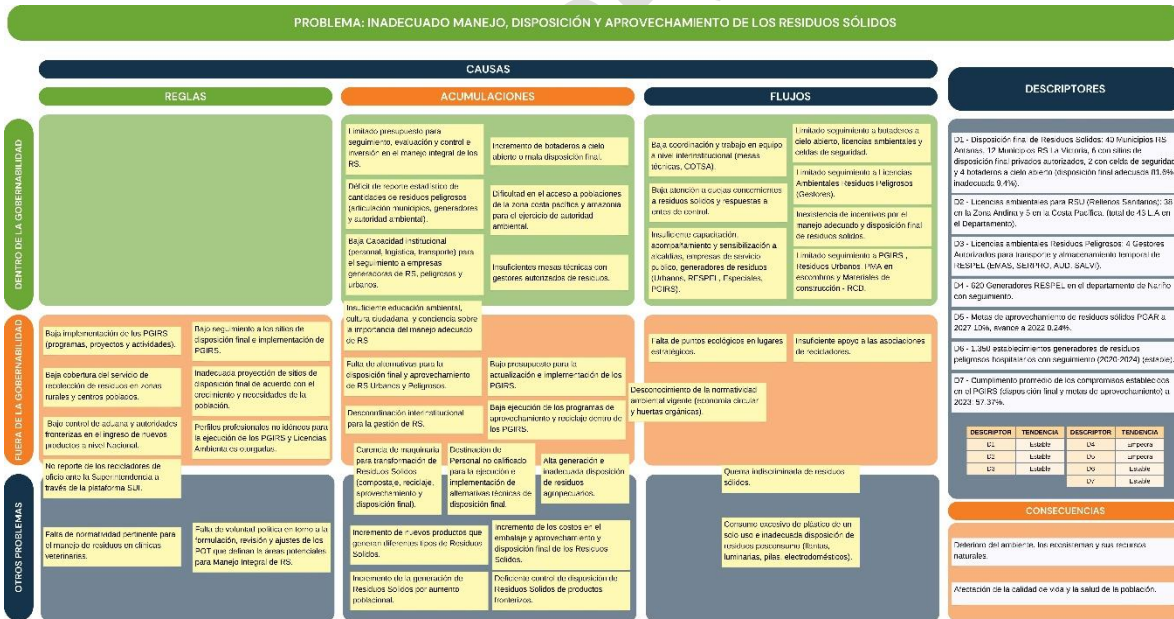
PROBLEMA: INADECUADO MANEJO, DISPOSICIÓN Y APROVECHAMIENTO DE LOS RESIDUOS SÓLIDOS

CAUSAS

REGLAS

ACUMULACIONES

FLUJOS

DESCRIPTORES

DENTRO DE LA GOBERNABILIDAD

Limitado presupuesto para seguimiento, evaluación y control e inversión en el manejo integral de los RS.

Incremento de botaderos a cielo abierto o mala disposición final.

Déficit de reporte estadístico de cantidades de residuos peligrosos (articulación municipios, generadores y autoridad ambiental).

Dificultad en el acceso a poblaciones de la zona costa pacífica y amazonia para el ejercicio de autoridad ambiental.

Baja Capacidad Institucional (personal, logística, transporte) para el seguimiento a empresas generadoras de RS, peligrosos y urbanos.

Insuficientes mesas técnicas con gestores autorizados de residuos.

Baja coordinación y trabajo en equipo a nivel interinstitucional (mesas técnicas, COTSA).

Limitado seguimiento a botaderos a cielo abierto, licencias ambientales y celdas de seguridad.

Baja atención a quejas concernientes a residuos sólidos y respuestas a entes de control.

Limitado seguimiento a Licencias Ambientales Residuos Peligrosos (Gestores).

Insuficiente capacitación acompañamiento y sensibilización a alcaldías, empresas de servicio público, generadores de residuos (Urbanos, RESPEL, Especiales, PCIRS).

Inexistencia de incentivos por el manejo adecuado y disposición final de residuos sólidos.

Limitado seguimiento a PGIRS, Residuos Urbanos - PMA en escombros y Materiales de construcción - RCD.

D1 - Disposición final de Residuos Sólidos: 40 Municipios RS Andinos, 12 Municipios RS La Victoria, 6 con sitios de disposición final privados autorizados, 2 con celda de seguridad y 4 botaderos a cielo abierto (disposición final adecuada 81.8% inadecuada 9.4%).

D2 - Licencias ambientales para RSU (Rellenos Sanitarios): 36 en la Zona Andina y 5 en la Costa Pacífica. (total de 43 LA en el Departamento).

D3 - Licencias ambientales Residuos Peligrosos: 4 Gestores Autorizados para transporte y almacenamiento temporal de RESPEL (EMAS, SERPRO, AUD. SALVI).

D4 - 620 Generadores RESPEL en el departamento de Nariño con seguimiento.

D5 - Metas de aprovechamiento de residuos sólidos PGAR a 2027 10%, avance a 2022 0.24%.

D6 - 1.350 establecimientos generadores de residuos peligrosos hospitalarios con seguimiento (2020-2024) (estable).

D7 - Cumplimiento promedio de los compromisos establecidos en el PGIRS (disposición final y metas de aprovechamiento) a 2023: 57.37%.

| DESCRIPTOR | TENDENCIA | DESCRIPTOR | TENDENCIA |
|---|---|---|---|
| D1 | Estable | D4 | empeora |
| D2 | Estable | D5 | empeora |
| D3 | Estable | D6 | Estable |
| | | D7 | Estable |

FUERA DE LA GOBERNABILIDAD

Baja implementación de los PGIRS (programas, proyectos y actividades).

Bajo seguimiento a los sitios de disposición final e implementación de PGIRS.

Baja cobertura del servicio de recolección de residuos en zonas rurales y centros poblados.

Inadecuada proyección de sitios de disposición final de acuerdo con el crecimiento y necesidades de la población.

Bajo control de aduana y autoridades fronterizas en el ingreso de nuevos productos a nivel Nacional.

Perfiles profesionales no idóneos para la ejecución de los PGIRS y Licencias Ambientales otorgadas.

No reporte de los recicladores de oficio ante la Superintendencia a través de la plataforma SUI.

Insuficiente educación ambiental, cultura ciudadana y conciencia sobre la importancia del manejo adecuado de RS

Falta de alternativas para la disposición final y aprovechamiento de RS Urbanos y Peligrosos.

Bajo presupuesto para la actualización e implementación de los PGIRS.

Desarticulación interinstitucional para la gestión de RS.

Baja ejecución de los programas de aprovechamiento y reciclaje dentro de los PGIRS.

Falta de puntos ecológicos en lugares estratégicos.

Insuficiente apoyo a las asociaciones de recicladores.

Desconocimiento de la normatividad ambiental vigente (economía circular y huertas orgánicas).

OTROS PROBLEMAS

Carencia de maquinaria para transformación de Residuos Sólidos (compostaje, reciclaje, aprovechamiento y disposición final).

Destinación de Personal no calificado para la ejecución e implementación de alternativas técnicas de disposición final.

Alta generación e inadecuada disposición de residuos agropecuarios.

Quema indiscriminada de residuos sólidos.

Falta de normatividad pertinente para el manejo de residuos en clínicas veterinarias.

Falta de voluntad política en torno a la formulación, revisión y ajustes de los POT que definan la áreas potenciales para Manejo Integral de RS.

Incremento de nuevos productos que generan diferentes tipos de Residuos Sólidos.

Incremento de los costos en el embalaje y aprovechamiento y disposición final de los Residuos Sólidos.

Consumo excesivo de plástico de un solo uso e inadecuada disposición de residuos posconsumo (llantas, luminarias, pilas, electrodomésticos).

Incremento de la generación de Residuos Sólidos por aumento poblacional.

Deficiente control de disposición de Residuos Sólidos de productos fronterizos.

CONSECUENCIAS

Deterioro del ambiente, los ecosistemas y sus recursos naturales.

Afectación de la calidad de vida y la salud de la población.